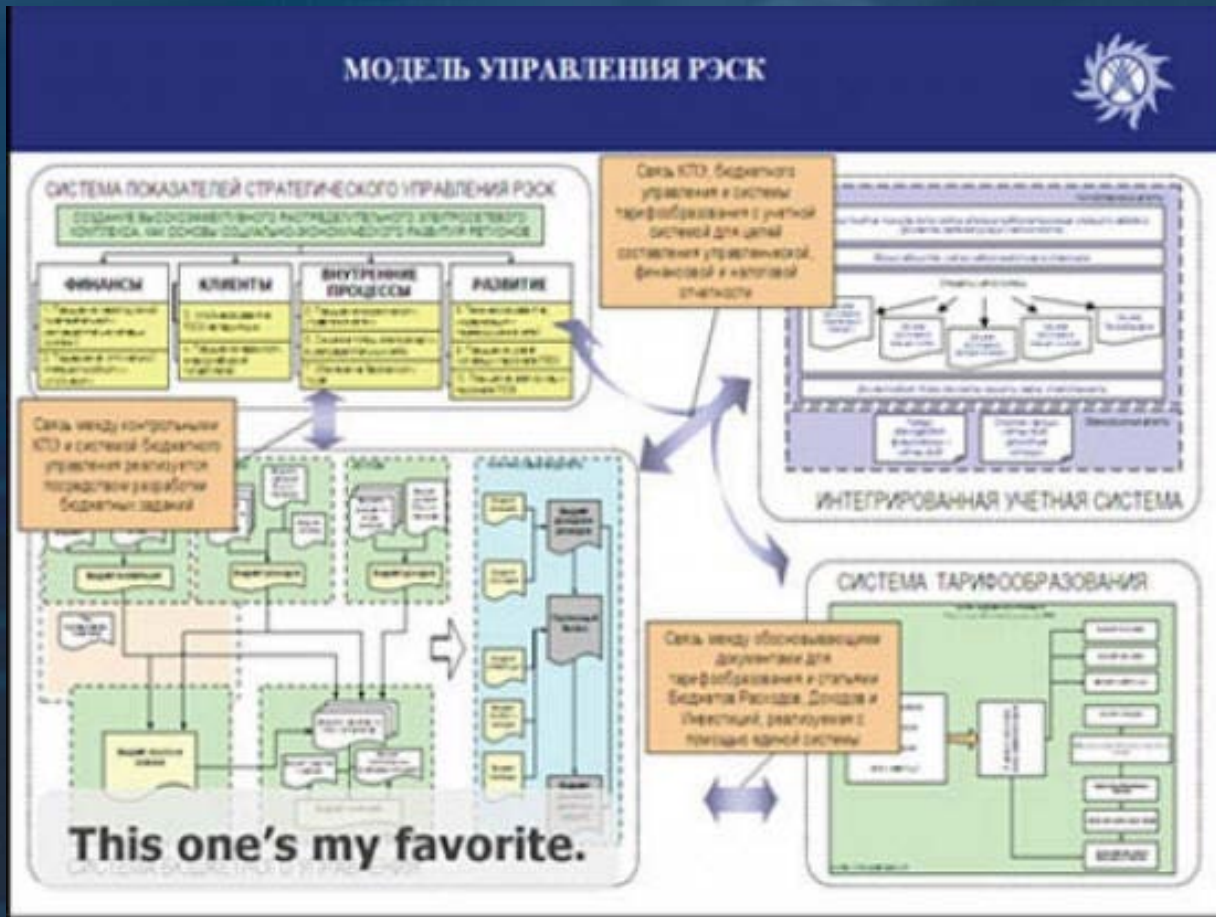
МОДЕЛЬ УПРАВЛЕНИЯ РЭСК

СИСТЕМА ПОКАЗАТЕЛЕЙ СТРАТЕГИЧЕСКОГО УПРАВЛЕНИЯ РЭСК

СОЗДАНИЕ ВЫСОКОЭФФЕКТИВНОГО РАСПРЕДЕЛИТЕЛЬНОГО ЭЛЕКТРОСЕТЕВОГО КОМПЛЕКСА, КАК ОСНОВЫ СОЦИАЛЬНО-ЭКОНОМИЧЕСКОГО РАЗВИТИЯ РЕГИОНОВ

ФИНАНСЫ

КЛИЕНТЫ

ВНУТРЕННИЕ ПРОЦЕССЫ

РАЗВИТИЕ

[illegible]

Связь КПЭ, бюджетного управления и системы тарифообразования с учетной системой для целей составления управленческой, финансовой и налоговой отчетности

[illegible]

ИНТЕГРИРОВАННАЯ УЧЕТНАЯ СИСТЕМА

Связь между контрольными КПЭ и системой бюджетного управления реализуется посредством разработки бюджетных заданий

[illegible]

СИСТЕМА ТАРИФООБРАЗОВАНИЯ

Связь между обосновывающими документами для тарифообразования и статьями Бюджетов Расходов, Доходов и Инвестиций, реализуемая с помощью единой системы

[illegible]

This one's my favorite.

СИСТЕМА БЮДЖЕТНОГО УПРАВЛЕНИЯ